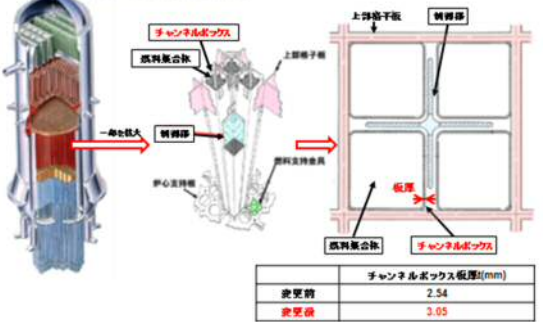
チャンネルボックス
燃料集合体
上部格子板
制御棒
一部を拡大
燃料支持金具
炉心支持板
上部格子板
制御棒
板厚
燃料集合体
チャンネルボックス

| | チャンネルボックス板厚t(mm) |
|---|---|
| 変更前 | 2.54 |
| 変更後 | 3.05 |